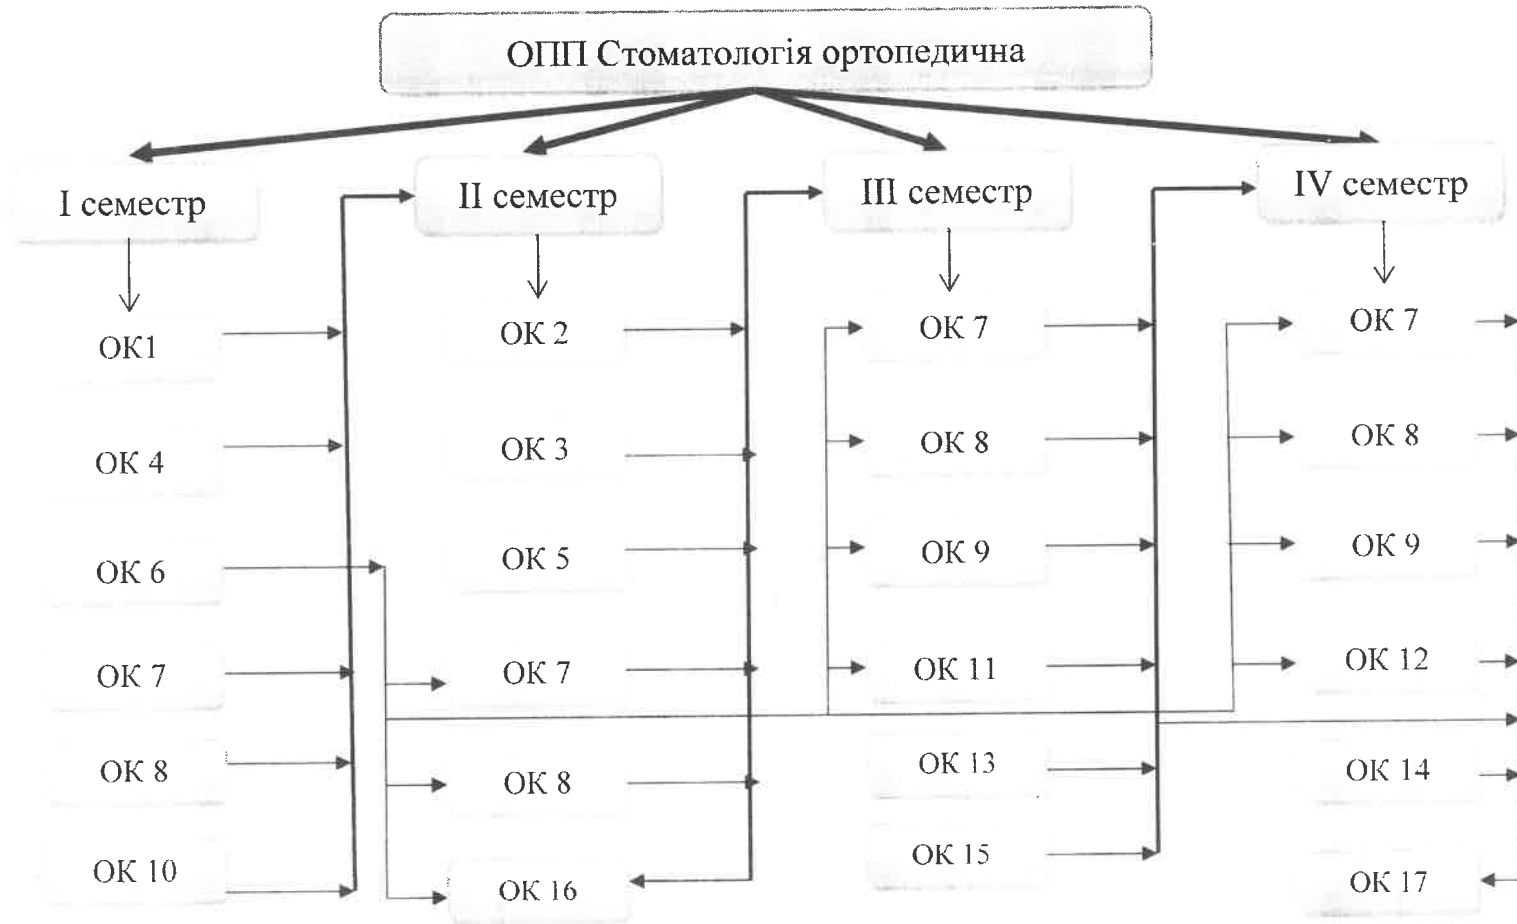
ОПП Стоматологія ортопедична

I семестр

ОК1

ОК 4

ОК 6

ОК 7

ОК 8

ОК 10

II семестр

ОК 2

ОК 3

ОК 5

ОК 7

ОК 8

ОК 16

III семестр

ОК 7

ОК 8

ОК 9

ОК 11

ОК 13

ОК 15

IV семестр

ОК 7

ОК 8

ОК 9

ОК 12

ОК 14

ОК 17